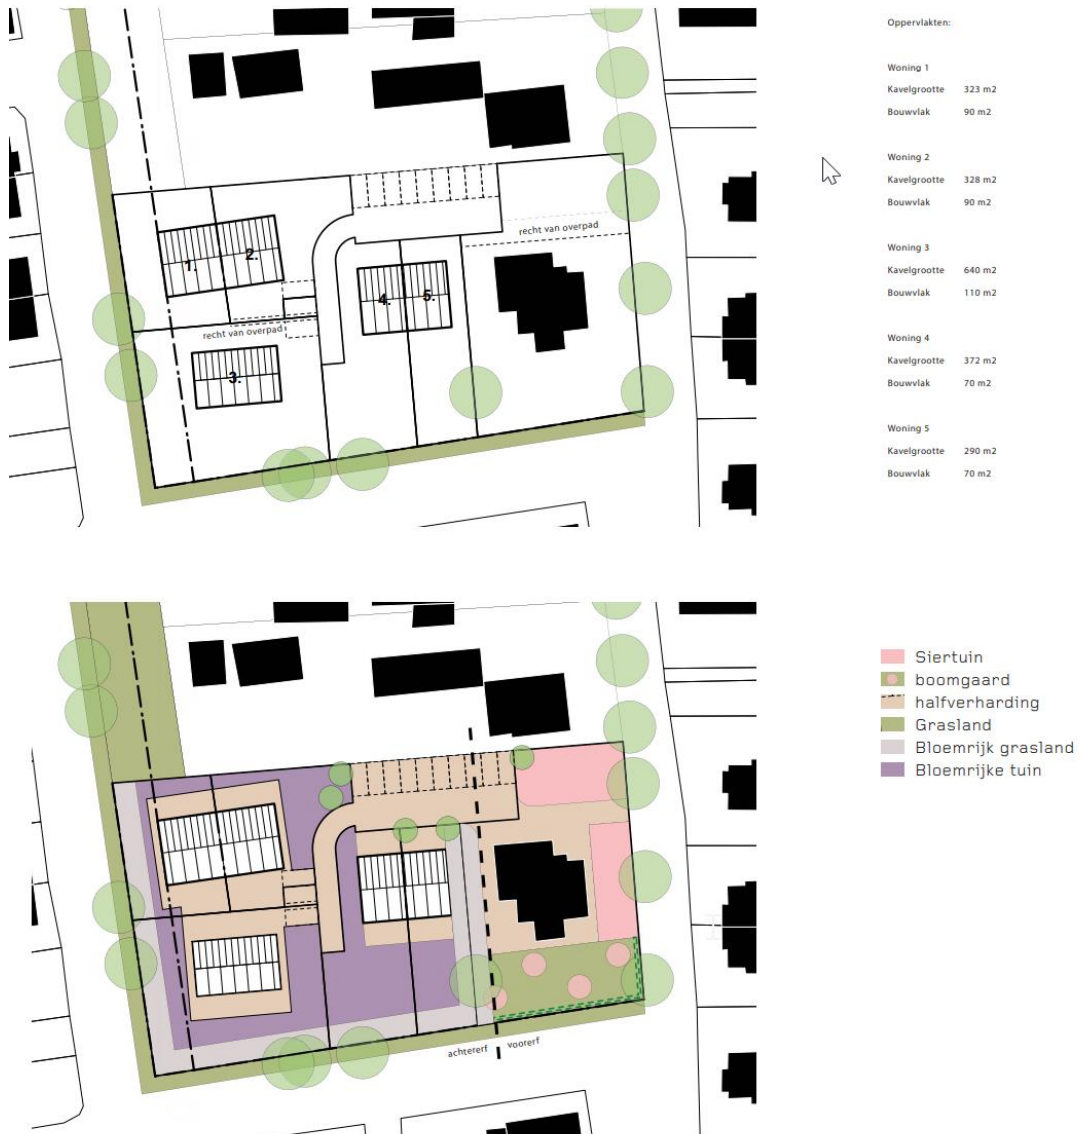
recht van overpad

1.

2.

4.

5.

recht van overpad

3.

Oppervlakten:

Woning 1
Kavelgrootte 323 m2
Bouwvlak 90 m2

Woning 2
Kavelgrootte 328 m2
Bouwvlak 90 m2

Woning 3
Kavelgrootte 640 m2
Bouwvlak 110 m2

Woning 4
Kavelgrootte 372 m2
Bouwvlak 70 m2

Woning 5
Kavelgrootte 290 m2
Bouwvlak 70 m2

achtererf voorerf

Siertuin
boomgaard
halfverharding
Grasland
Bloemrijk grasland
Bloemrijke tuin